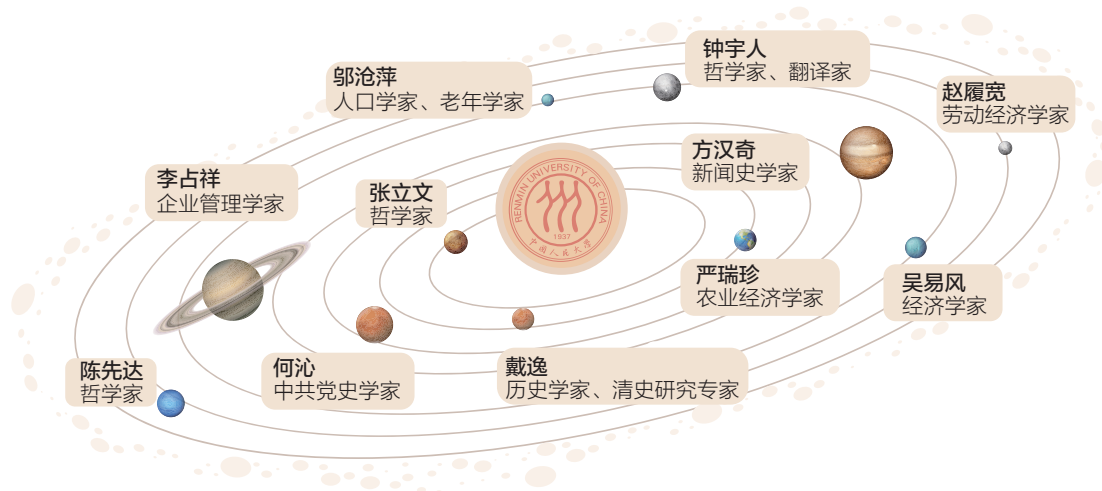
钟宇人
哲学家、翻译家

邬沧萍
人口学家、老年学家

赵履宽
劳动经济学家

方汉奇
新闻史学家

李占祥
企业管理学家

张立文
哲学家

RENMIN UNIVERSITY OF CHINA
1937

严瑞珍
农业经济学家

吴易风
经济学家

陈先达
哲学家

何沁
中共党史学家

戴逸
历史学家、清史研究专家